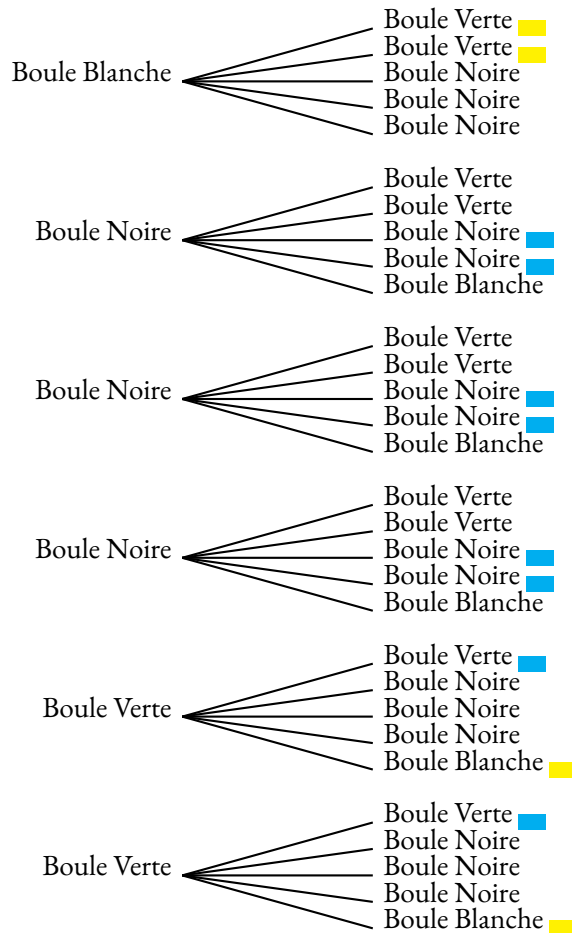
Boule Blanche
Boule Verte
Boule Verte
Boule Noire
Boule Noire
Boule Noire

Boule Noire
Boule Verte
Boule Verte
Boule Noire
Boule Noire
Boule Blanche

Boule Noire
Boule Verte
Boule Verte
Boule Noire
Boule Noire
Boule Blanche

Boule Noire
Boule Verte
Boule Verte
Boule Noire
Boule Noire
Boule Blanche

Boule Verte
Boule Verte
Boule Noire
Boule Noire
Boule Noire
Boule Blanche

Boule Verte
Boule Verte
Boule Noire
Boule Noire
Boule Noire
Boule Blanche